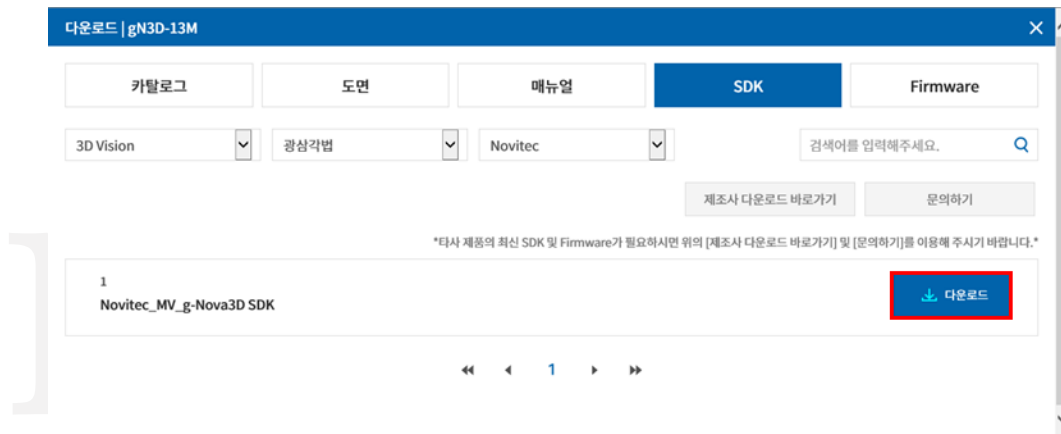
다운로드 | gN3D-13M

카탈로그 | 도면 | 매뉴얼 | SDK | Firmware

3D Vision | 광삼각법 | Novitec | 검색어를 입력해주세요.

제조사 다운로드 바로가기 | 문의하기

*타사 제품의 최신 SDK 및 Firmware가 필요하시면 위의 [제조사 다운로드 바로가기] 및 [문의하기]를 이용해 주시기 바랍니다.*

1
Novitec_MV_g-Nova3D SDK

다운로드

1